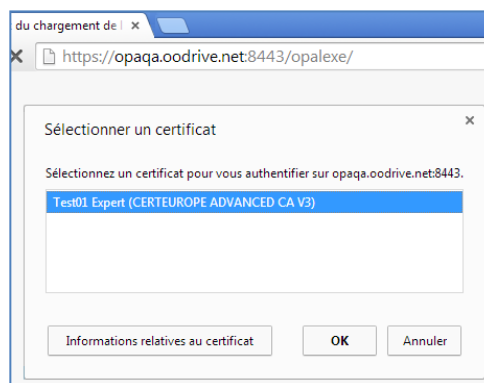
du chargement de l ×

https://opaqa.oodrive.net:8443/opalexe/

Sélectionner un certificat

×

Sélectionnez un certificat pour vous authentifier sur opaqa.oodrive.net:8443.

Test01 Expert (CERTEUROPE ADVANCED CA V3)

Informations relatives au certificat

OK

Annuler